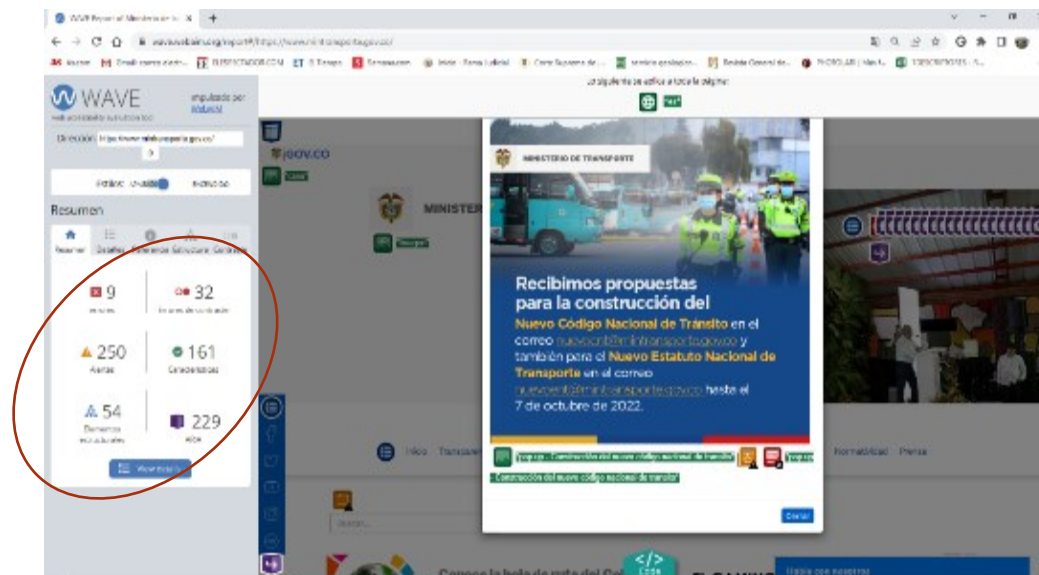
WAVE Report of Ministerio de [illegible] ×

wave.webaim.org/report#/https://www.mintransporte.gov.co/

WAVE
web accessibility evaluation tool
impulsado por WebAIM

Dirección: https://www.mintransporte.gov.co/

Estilos: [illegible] Apagado

Resumen

Resumen Detalles Referencia Estructura Contraste

9
Errores

32
Errores de contraste

250
Alertas

161
Características

54
Elementos estructurales

229
ARIA

Ver detalles

Lo siguiente se aplica a toda la página:

GOV.CO

MINISTER

MINISTERIO DE TRANSPORTE

Recibimos propuestas para la construcción del Nuevo Código Nacional de Tránsito en el correo nuevocnt@mintransporte.gov.co y también para el Nuevo Estatuto Nacional de Transporte en el correo nuevoent@mintransporte.gov.co hasta el 7 de octubre de 2022.

Pop up - Construcción del nuevo código nacional de tránsito

Construcción del nuevo código nacional de transitar

Cerrar

Inicio Transparencia Normatividad Prensa

Buscar...

Conoce la hoja de ruta del Co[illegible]

Hable con nosotros